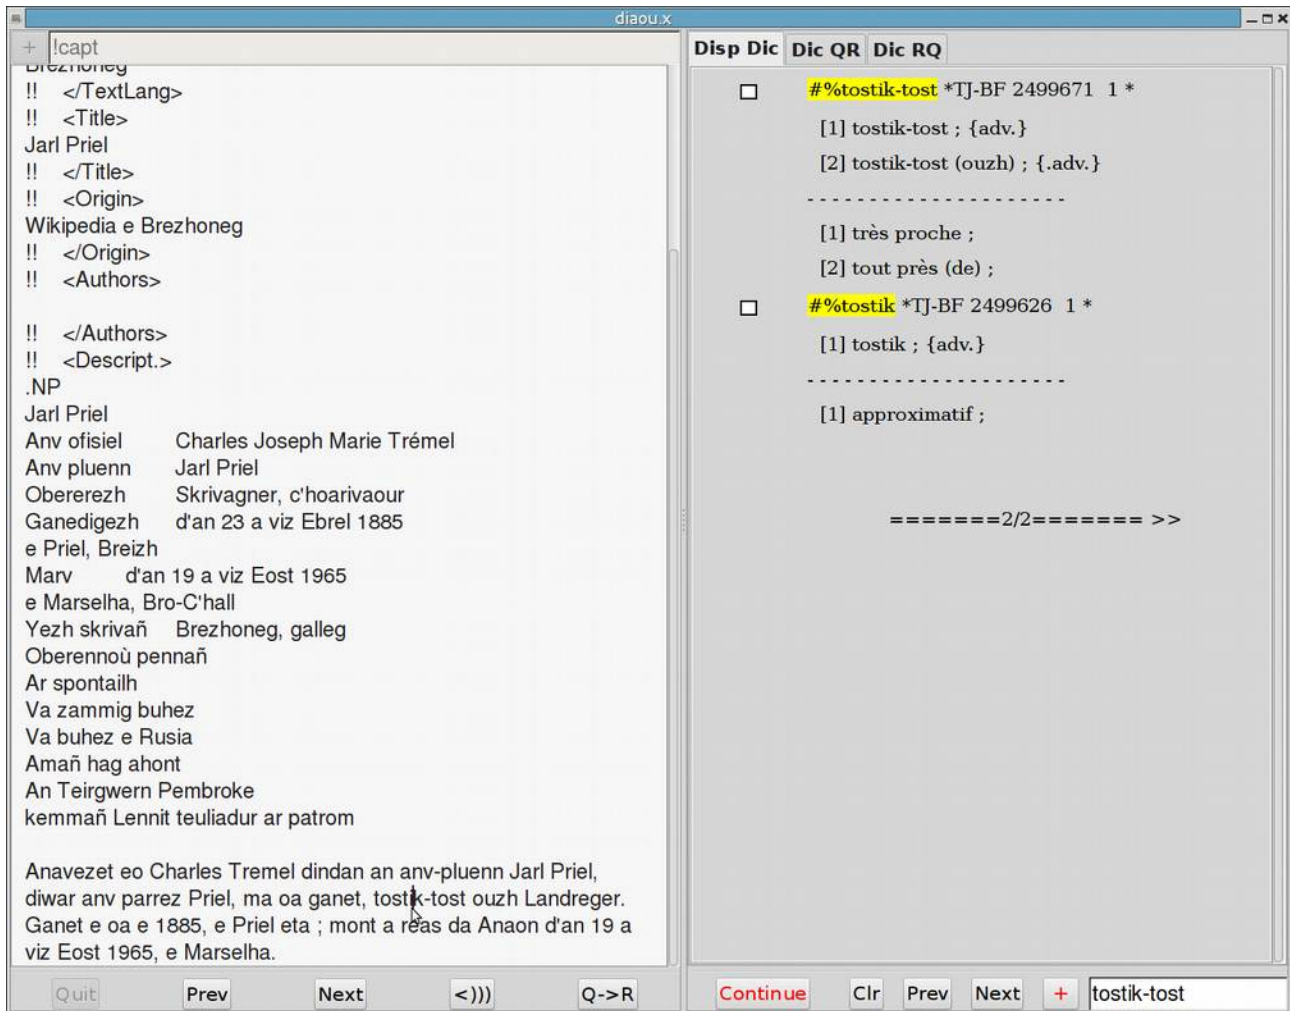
diaou.x

+ !capt

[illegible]
!! </TextLang>
!! <Title>
Jarl Priel
!! </Title>
!! <Origin>
Wikipedia e Brezhoneg
!! </Origin>
!! <Authors>

!! </Authors>
!! <Descript.>
.NP
Jarl Priel
Anv ofisiel Charles Joseph Marie Trémel
Anv pluenn Jarl Priel
Obererezh Skrivagner, c'hoarivaour
Ganedigezh d'an 23 a viz Ebrel 1885
e Priel, Breizh
Marv d'an 19 a viz Eost 1965
e Marselha, Bro-C'hall
Yezh skrivañ Brezhoneg, galleg
Oberennoù pennañ
Ar spontailh
Va zammig buhez
Va buhez e Rusia
Amañ hag ahont
An Teirgwern Pembroke
kemmañ Lennit teuliadur ar patrom

Anavezet eo Charles Tremel dindan an anv-pluenn Jarl Priel, diwar anv parrez Priel, ma oa ganet, tostik-tost ouzh Landreger. Ganet e oa e 1885, e Priel eta ; mont a reas da Anaon d'an 19 a viz Eost 1965, e Marselha.

Quit Prev Next <))) Q->R

Disp Dic Dic QR Dic RQ

#%tostik-tost *TJ-BF 2499671 1 *
[1] tostik-tost ; {adv.}
[2] tostik-tost (ouzh) ; {.adv.}
- - - - - - - - - - - - - - - - - - - -
[1] très proche ;
[2] tout près (de) ;

#%tostik *TJ-BF 2499626 1 *
[1] tostik ; {adv.}
- - - - - - - - - - - - - - - - - - - -
[1] approximatif ;

=======2/2======= >>

Continue Clr Prev Next + tostik-tost